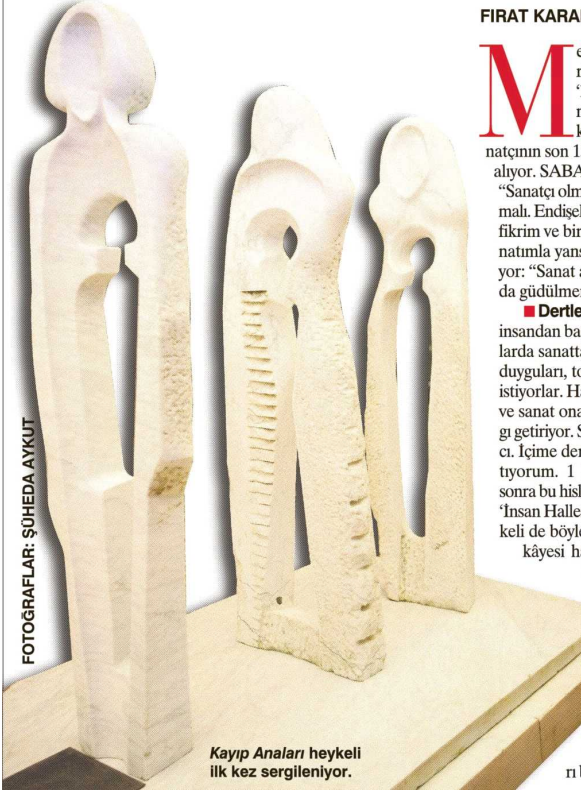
FIRAT KARA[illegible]

M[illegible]

natçının son 1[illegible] alıyor. SABA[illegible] "Sanatçı olm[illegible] malı. Endişel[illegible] fikrim ve bir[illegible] natımla yans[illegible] yor: "Sanat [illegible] da güdülme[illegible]

■ Dertle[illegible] insandan ba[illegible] larda sanatt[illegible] duyguları, t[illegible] istiyorlar. H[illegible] ve sanat ona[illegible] gı getiriyor. S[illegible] cı. İçime der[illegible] tıyorum. 1 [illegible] sonra bu hisl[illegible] 'İnsan Halle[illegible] keli de böyle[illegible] kâyesi h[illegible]

FOTOĞRAFLAR: ŞÜHEDA AYKUT

Kayıp Anaları heykeli ilk kez sergileniyor.

rıl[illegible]